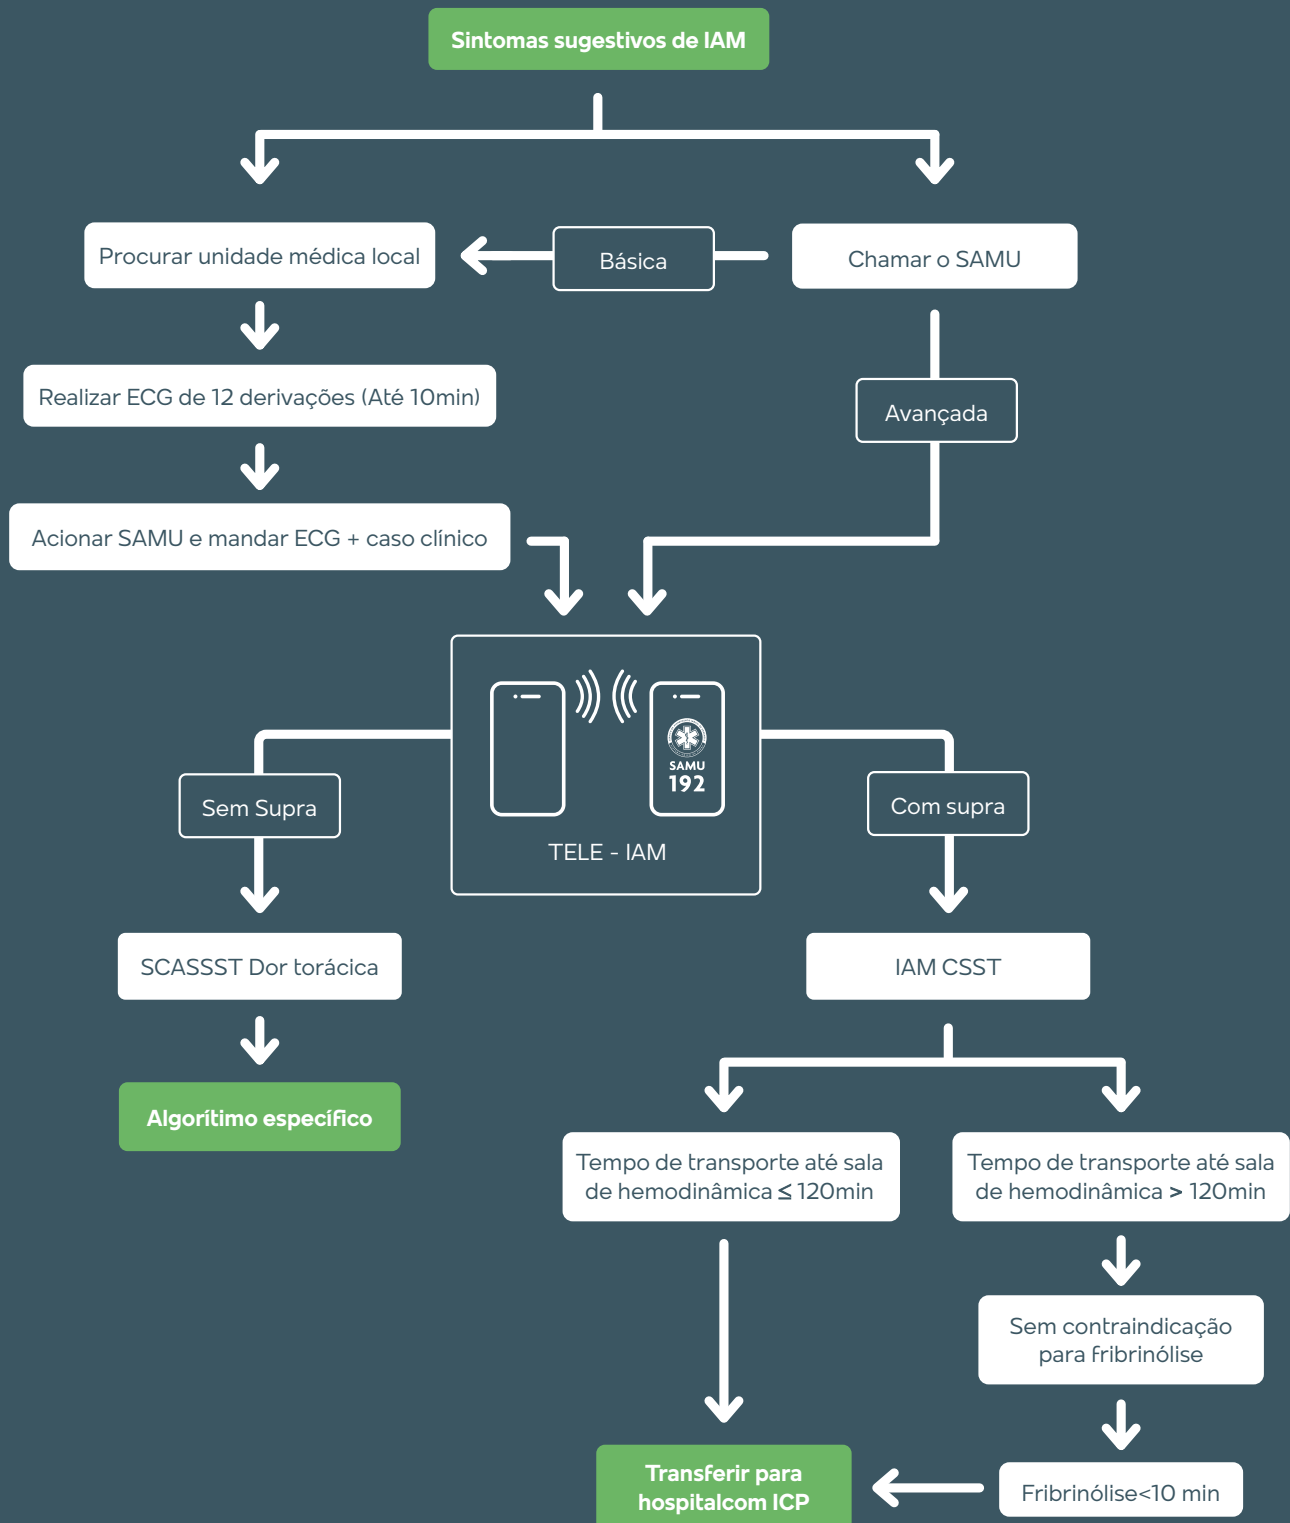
Sintomas sugestivos de IAM

Procurar unidade médica local

Básica

Chamar o SAMU

Realizar ECG de 12 derivações (Até 10min)

Avançada

Acionar SAMU e mandar ECG + caso clínico

SAMU
192

TELE - IAM

Sem Supra

Com supra

SCASSST Dor torácica

IAM CSST

Algorítimo específico

Tempo de transporte até sala de hemodinâmica $\leq$ 120min

Tempo de transporte até sala de hemodinâmica > 120min

Sem contraindicação para fribrinólise

Transferir para hospitalcom ICP

Fribrinólise<10 min